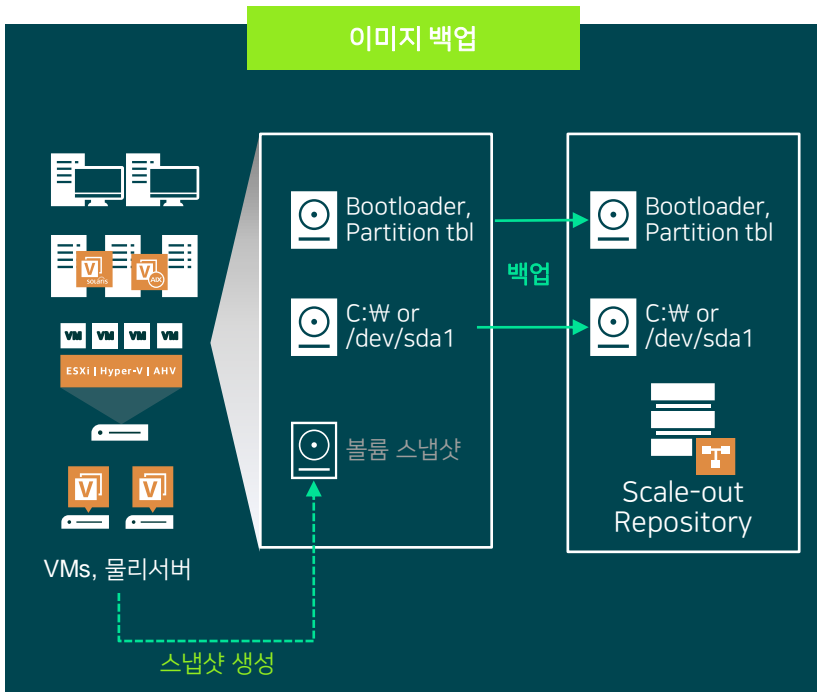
이미지 백업

V SOLARIS
V AIX

VM VM VM VM
ESXi | Hyper-V | AHV

V V

VMs, 물리서버

Bootloader, Partition tbl

C:₩ or /dev/sda1

볼륨 스냅샷

백업

Bootloader, Partition tbl

C:₩ or /dev/sda1

Scale-out Repository

스냅샷 생성